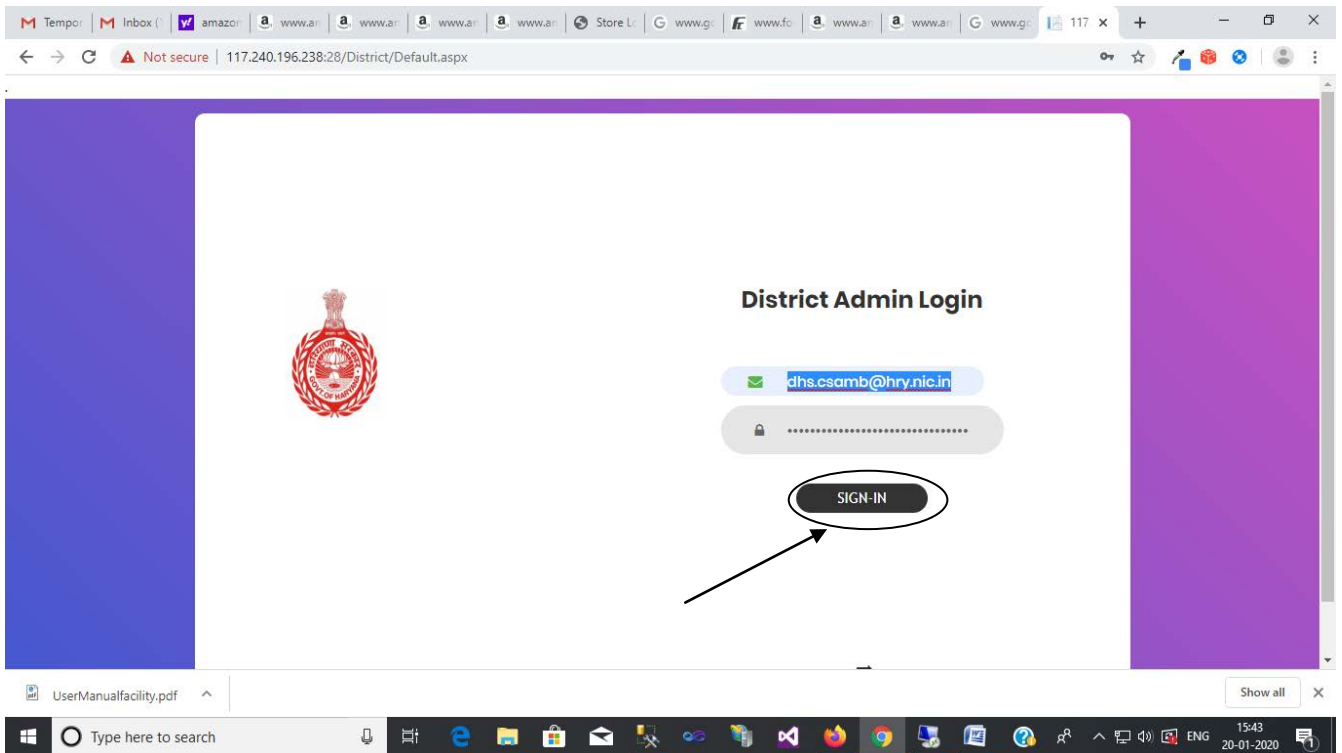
M Tempo | M Inbox ( | amazon | www.ar | www.ar | www.ar | www.ar | Store Lo | www.go | www.fo | www.ar | www.ar | www.go | 117 ×

Not secure | 117.240.196.238:28/District/Default.aspx

District Admin Login

dhs.csamb@hry.nic.in

SIGN-IN

UserManualfacility.pdf

Show all

Type here to search

ENG 15:43 20-01-2020